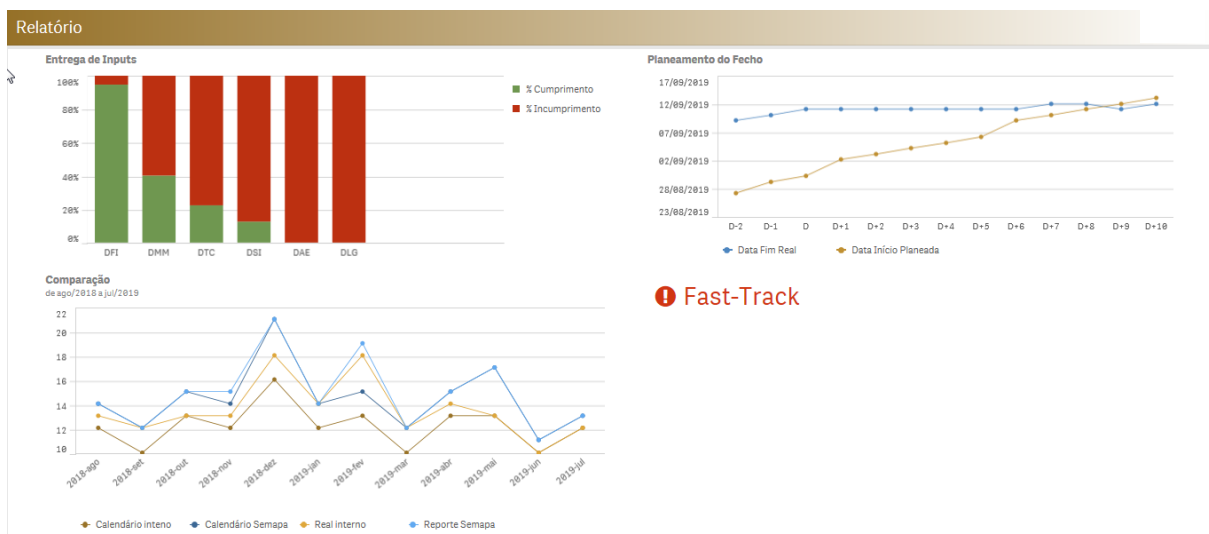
Relatório

Entrega de Inputs

100%
80%
60%
40%
20%
0%

DFI DMM DTC DSI DAE DLG

% Cumprimento
% Incumprimento

Planeamento do Fecho

17/09/2019
12/09/2019
07/09/2019
02/09/2019
28/08/2019
23/08/2019

D-2 D-1 D D+1 D+2 D+3 D+4 D+5 D+6 D+7 D+8 D+9 D+10

Data Fim Real
Data Início Planeada

Comparação
de ago/2018 a jul/2019

22
20
18
16
14
12
10

2018-ago 2018-set 2018-out 2018-nov 2018-dez 2019-jan 2019-fev 2019-mar 2019-abr 2019-mai 2019-jun 2019-jul

Calendário inteno
Calendário Semapa
Real interno
Reporte Semapa

Fast-Track